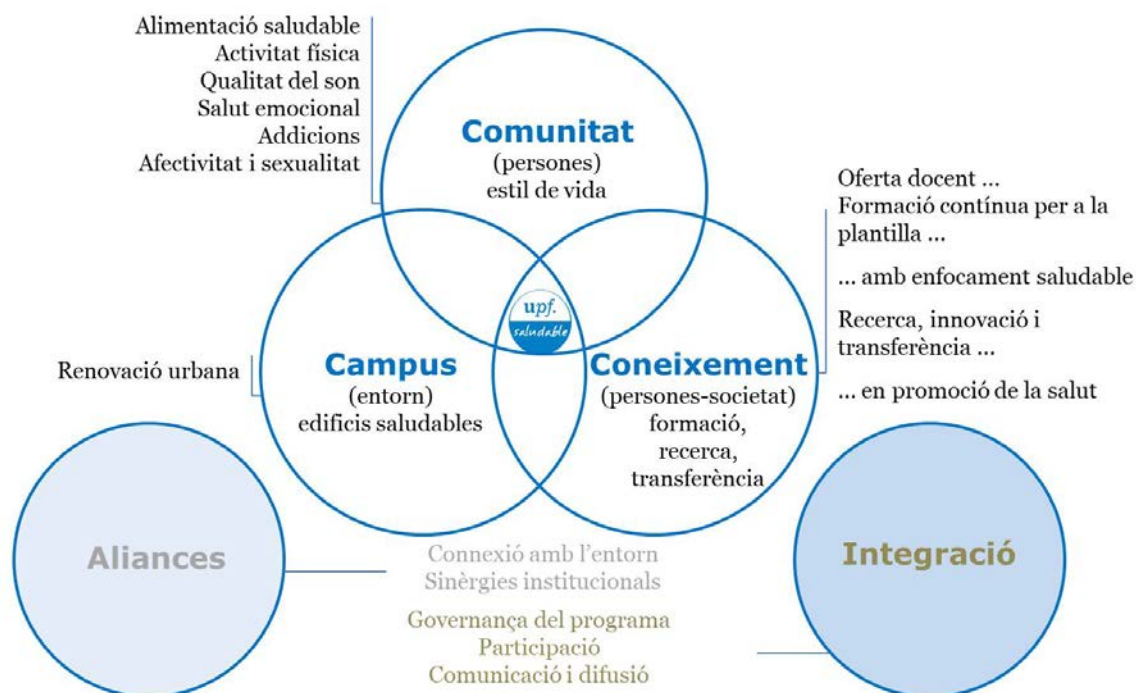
Alimentació saludable
Activitat física
Qualitat del son
Salut emocional
Addicions
Afectivitat i sexualitat

Comunitat
(persones)
estil de vida

Oferta docent ...
Formació contínua per a la plantilla ...

... amb enfocament saludable

Recerca, innovació i transferència ...

... en promoció de la salut

upf. saludable

Renovació urbana

Campus
(entorn)
edificis saludables

Coneixement
(persones-societat)
formació,
recerca,
transferència

Aliances

Connexió amb l'entorn
Sinèrgies institucionals

Integració

Governança del programa
Participació
Comunicació i difusió